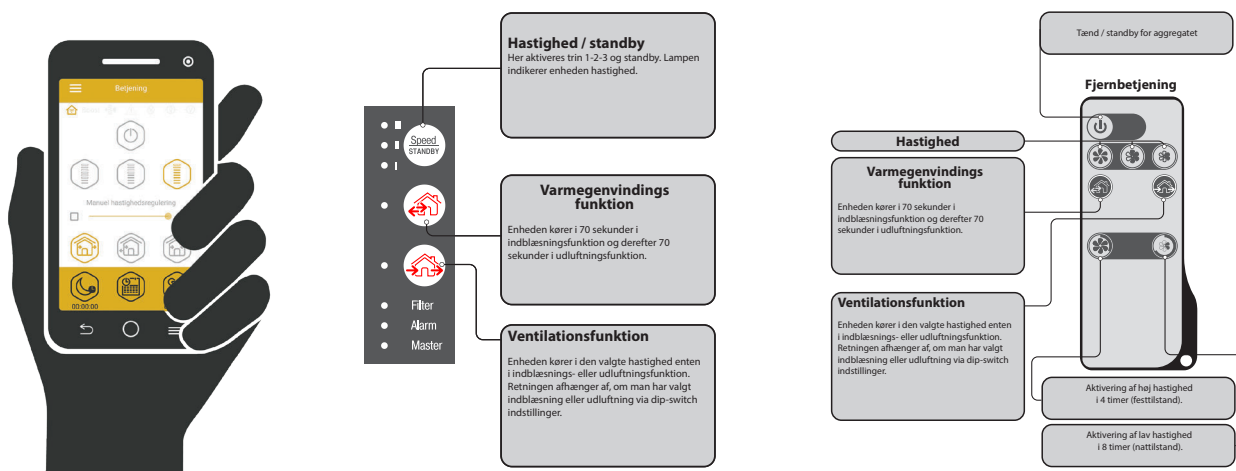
Betjening

Manuel hastighedsregulering

00:00:00

Hastighed / standby
Her aktiveres trin 1-2-3 og standby. Lampen indikerer enheden hastighed.

Speed
STANDBY

Varmegenvindings funktion
Enheden kører i 70 sekunder i indblæsningsfunktion og derefter 70 sekunder i udluftningsfunktion.

Filter
Alarm
Master

Ventilationsfunktion
Enheden kører i den valgte hastighed enten i indblæsnings- eller udluftningsfunktion. Retningen afhænger af, om man har valgt indblæsning eller udluftning via dip-switch indstillinger.

Tænd / standby for aggregatet

Fjernbetjening

Hastighed

Varmegenvindings funktion
Enheden kører i 70 sekunder i indblæsningsfunktion og derefter 70 sekunder i udluftningsfunktion.

Ventilationsfunktion
Enheden kører i den valgte hastighed enten i indblæsnings- eller udluftningsfunktion. Retningen afhænger af, om man har valgt indblæsning eller udluftning via dip-switch indstillinger.

Aktivering af høj hastighed i 4 timer (festtilstand).

Aktivering af lav hastighed i 8 timer (nattilstand).